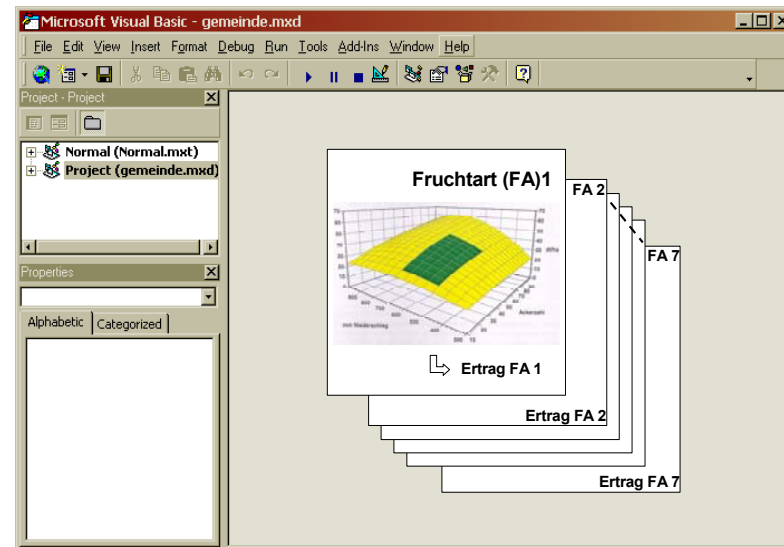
Microsoft Visual Basic - gemeinde.mxd

File Edit View Insert Format Debug Run Tools Add-Ins Window Help

Project - Project

Normal (Normal.mxt)
Project (gemeinde.mxd)

Properties

Alphabetic Categorized

Fruchtart (FA)1
FA 2
FA 7

Ertrag FA 1
Ertrag FA 2
Ertrag FA 7